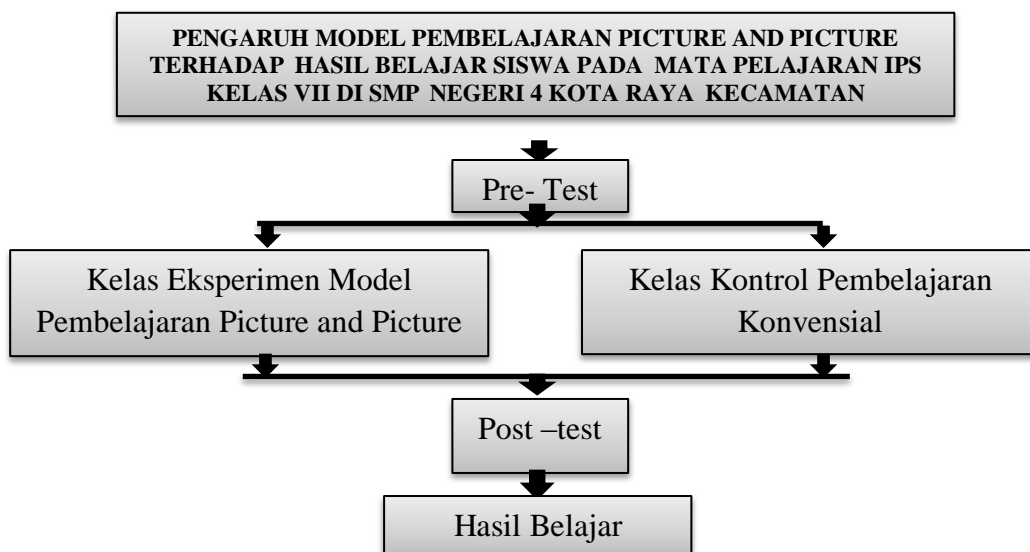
PENGARUH MODEL PEMBELAJARAN PICTURE AND PICTURE TERHADAP HASIL BELAJAR SISWA PADA MATA PELAJARAN IPS KELAS VII DI SMP NEGERI 4 KOTA RAYA KECAMATAN

Pre- Test

Kelas Eksperimen Model Pembelajaran Picture and Picture

Kelas Kontrol Pembelajaran Konvensial

Post –test

Hasil Belajar